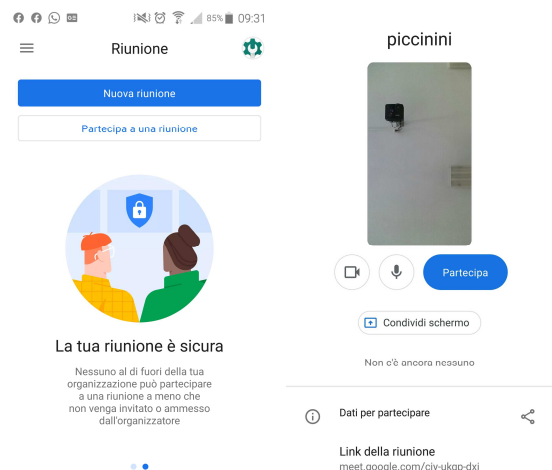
85% 09:31

Riunione

Nuova riunione

Partecipa a una riunione

La tua riunione è sicura

Nessuno al di fuori della tua organizzazione può partecipare a una riunione a meno che non venga invitato o ammesso dall'organizzatore

piccinini

Partecipa

Condividi schermo

Non c'è ancora nessuno

Dati per partecipare

Link della riunione

meet.google.com/ciy-ukgp-dxi